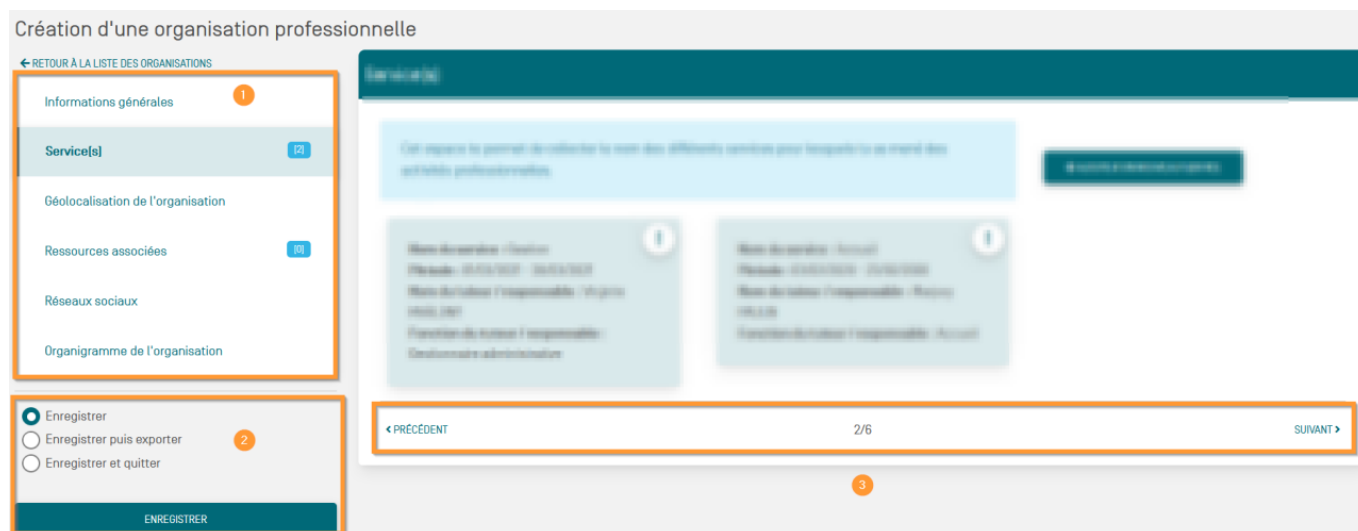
Création d'une organisation professionnelle

← RETOUR À LA LISTE DES ORGANISATIONS

Informations générales

1

Service(s) [2]

Géolocalisation de l'organisation

Ressources associées [0]

Réseaux sociaux

Organigramme de l'organisation

Enregistrer

Enregistrer puis exporter

Enregistrer et quitter

2

ENREGISTRER

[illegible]

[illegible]

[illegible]

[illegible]

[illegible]

‹ PRÉCÉDENT

2/6

SUIVANT ›

3